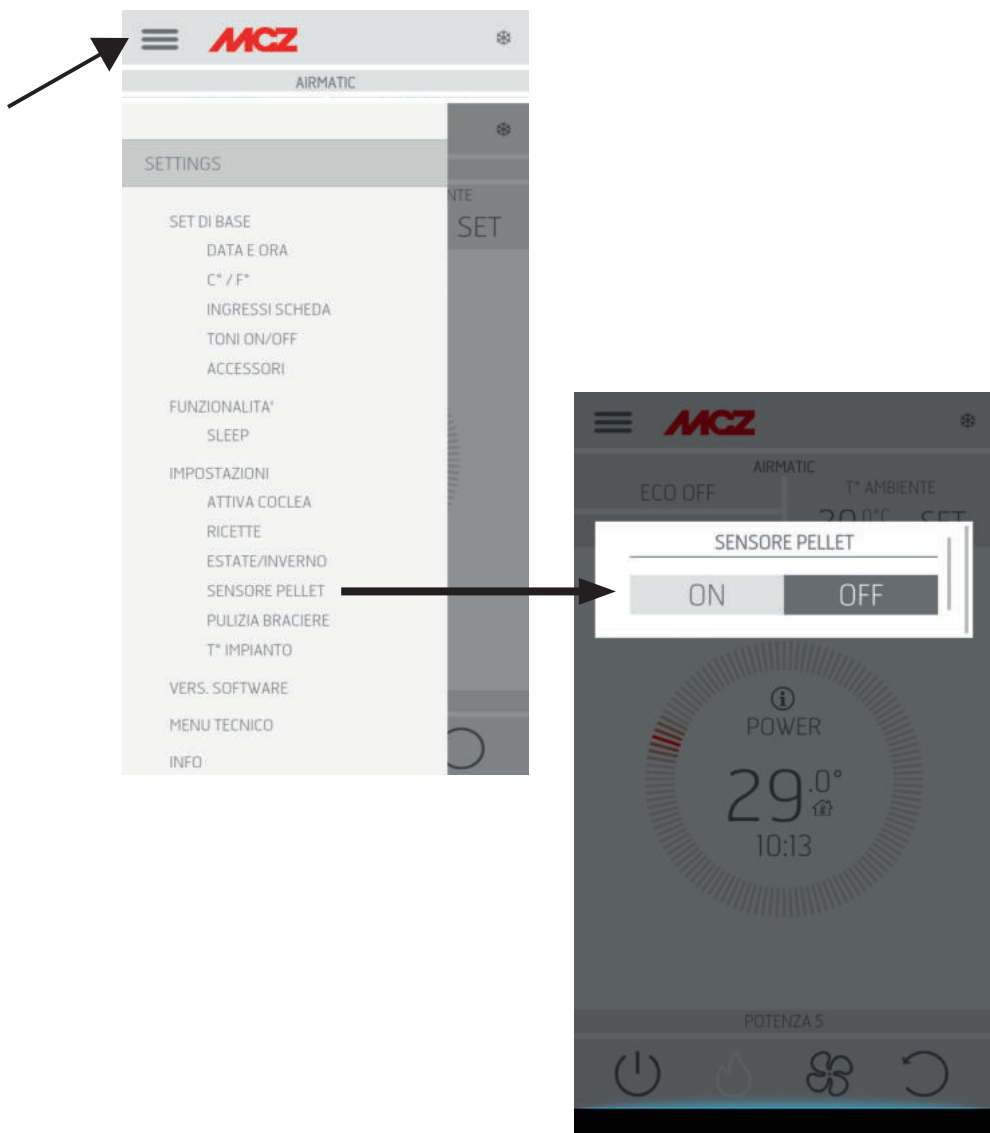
MCZ

AIRMATIC

SETTINGS

NTE
SET

SET DI BASE
DATA E ORA
C° / F°
INGRESSI SCHEDA
TONI ON/OFF
ACCESSORI

FUNZIONALITA'
SLEEP

IMPOSTAZIONI
ATTIVA COCLEA
RICETTE
ESTATE/INVERNO
SENSORE PELLET
PULIZIA BRACIERE
T° IMPIANTO

VERS. SOFTWARE

MENU TECNICO

INFO

MCZ

AIRMATIC

ECO OFF

T° AMBIENTE

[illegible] SET

SENSORE PELLET

ON
OFF

POWER

29.0°

10:13

POTENZA 5